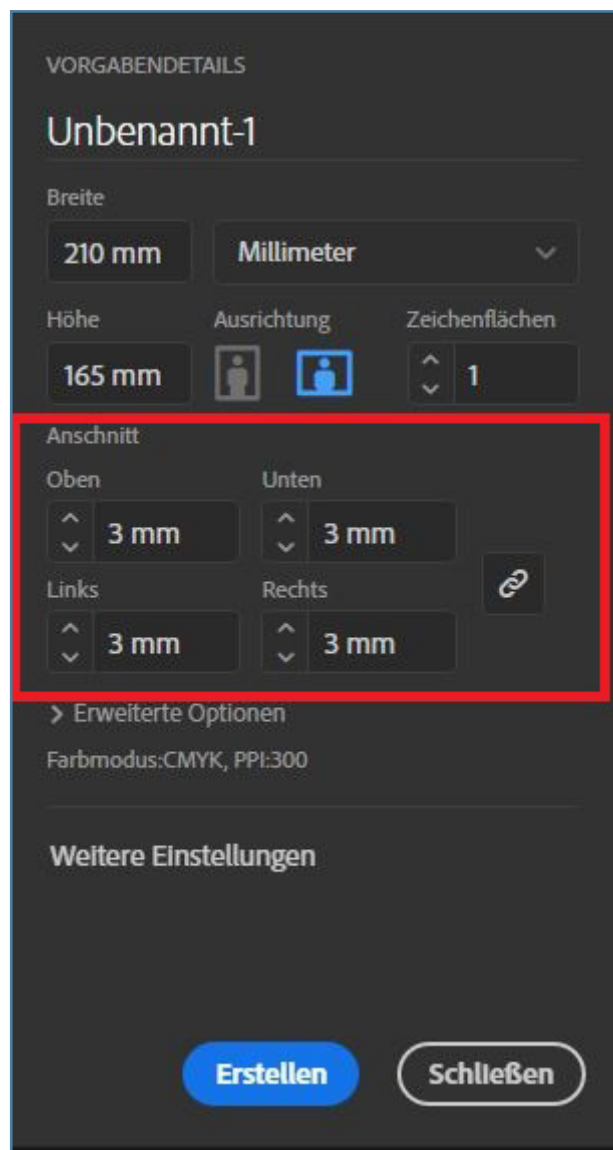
VORGABENDETAILS

Unbenannt-1

Breite

210 mm

Millimeter

Höhe

165 mm

Ausrichtung

Zeichenflächen

1

Anschnitt

Oben

3 mm

Unten

3 mm

Links

3 mm

Rechts

3 mm

> Erweiterte Optionen

Farbmodus:CMYK, PPI:300

Weitere Einstellungen

Erstellen

Schließen